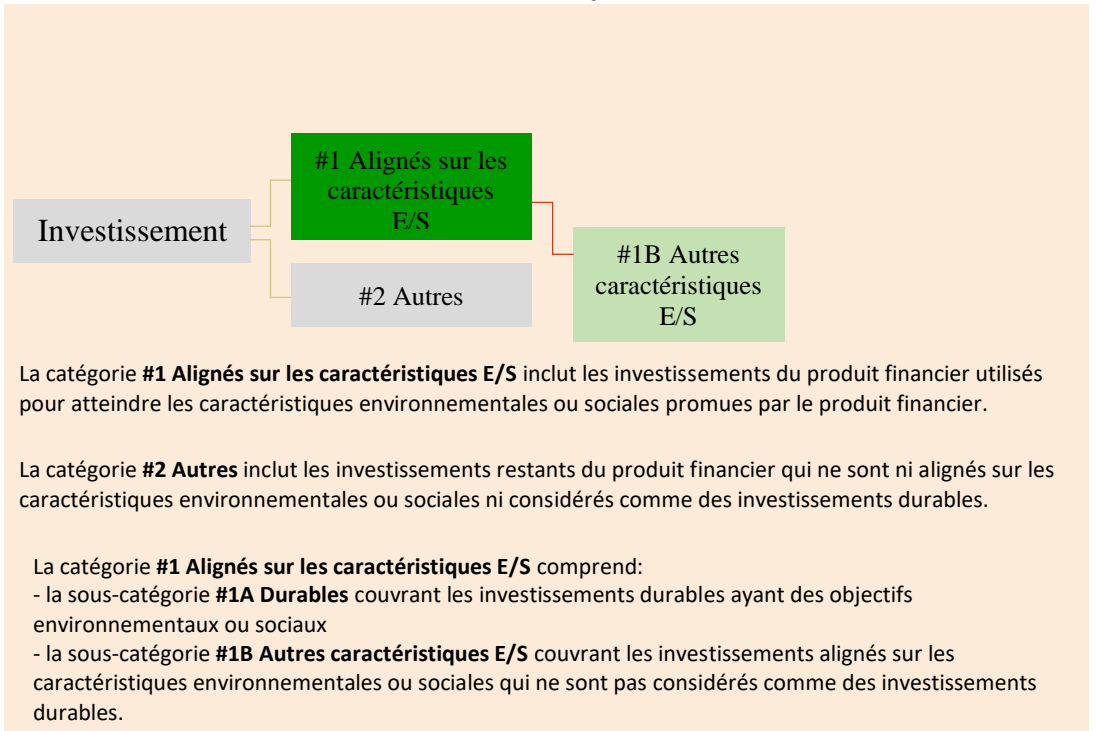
Investissement

#1 Alignés sur les caractéristiques E/S

#2 Autres

#1B Autres caractéristiques E/S

La catégorie **#1 Alignés sur les caractéristiques E/S** inclut les investissements du produit financier utilisés pour atteindre les caractéristiques environnementales ou sociales promues par le produit financier.

La catégorie **#2 Autres** inclut les investissements restants du produit financier qui ne sont ni alignés sur les caractéristiques environnementales ou sociales ni considérés comme des investissements durables.

La catégorie **#1 Alignés sur les caractéristiques E/S** comprend:
- la sous-catégorie **#1A Durables** couvrant les investissements durables ayant des objectifs environnementaux ou sociaux
- la sous-catégorie **#1B Autres caractéristiques E/S** couvrant les investissements alignés sur les caractéristiques environnementales ou sociales qui ne sont pas considérés comme des investissements durables.